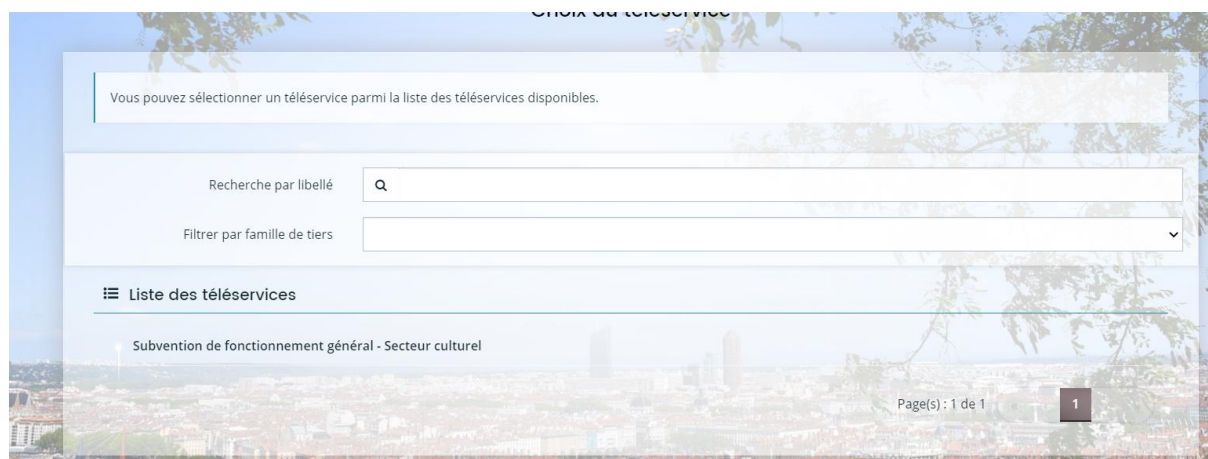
Choix du téléservice

Vous pouvez sélectionner un téléservice parmi la liste des téléservices disponibles.

Recherche par libellé

Filtrer par famille de tiers

Liste des téléservices

Subvention de fonctionnement général - Secteur culturel

Page(s) : 1 de 1

1